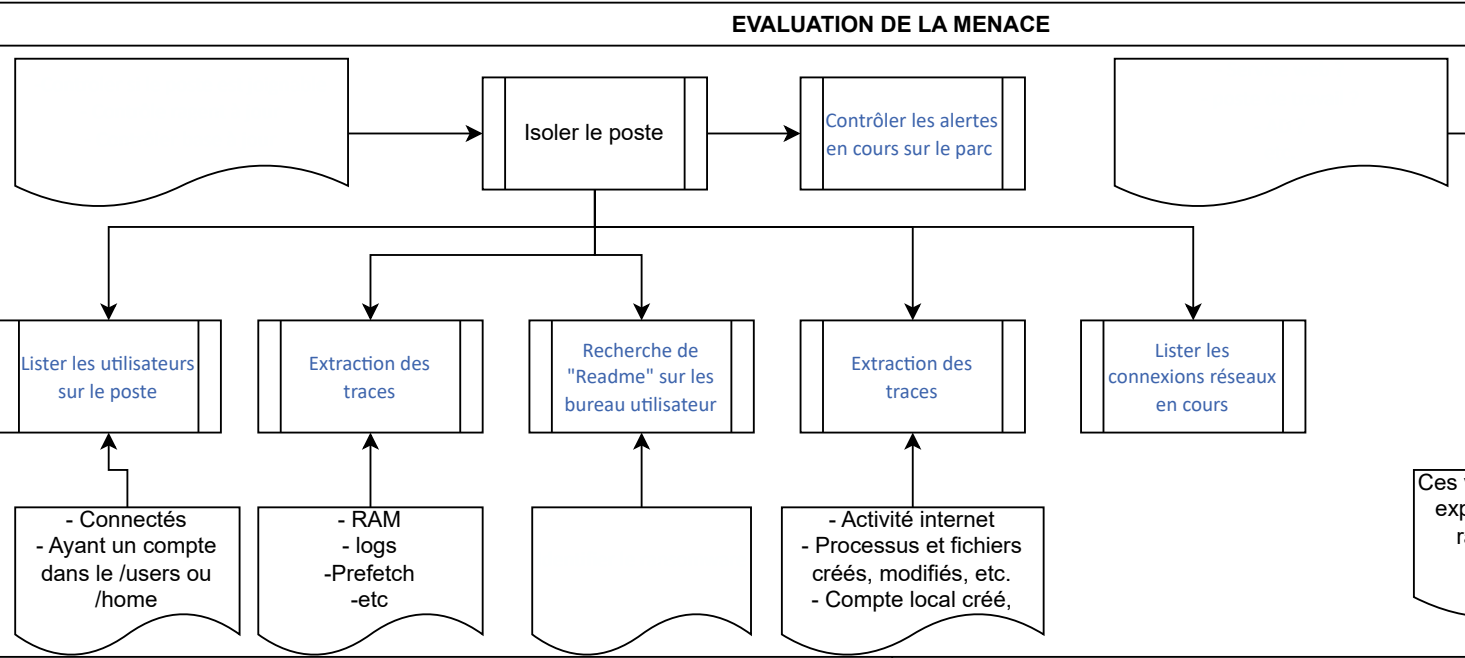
EVALUATION DE LA MENACE

Isoler le poste

Contrôler les alertes en cours sur le parc

Lister les utilisateurs sur le poste

Extraction des traces

Recherche de "Readme" sur les bureau utilisateur

Extraction des traces

Lister les connexions réseaux en cours

- Connectés
- Ayant un compte dans le /users ou /home

- RAM
- logs
-Prefetch
-etc

- Activité internet
- Processus et fichiers créés, modifiés, etc.
- Compte local créé,

Ces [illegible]
exp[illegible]
r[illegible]